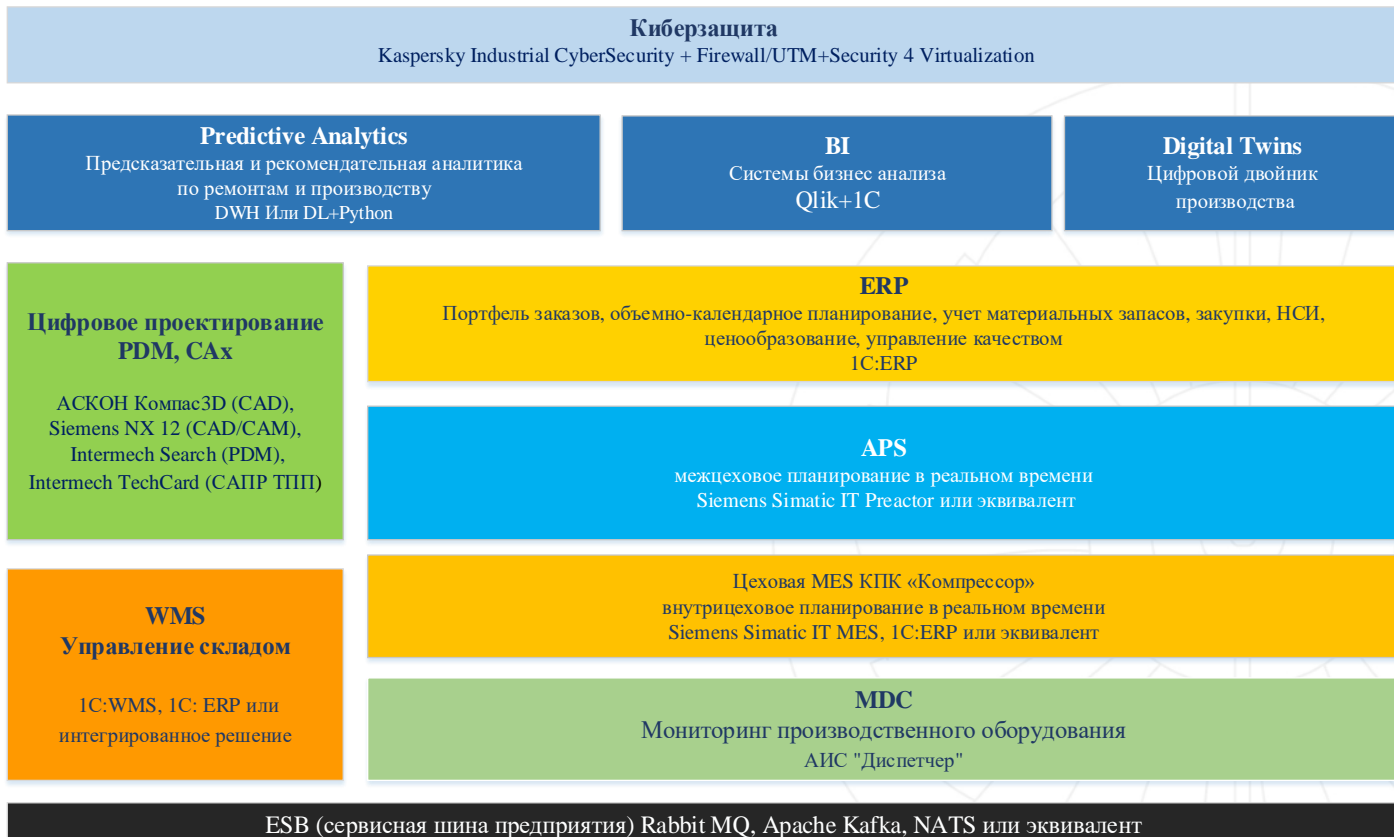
Киберзащита
Kaspersky Industrial CyberSecurity + Firewall/UTM+Security 4 Virtualization

Predictive Analytics
Предсказательная и рекомендательная аналитика по ремонтам и производству
DWH Или DL+Python

BI
Системы бизнес анализа
Qlik+1C

Digital Twins
Цифровой двойник производства

Цифровое проектирование PDM, CAx

АСКОН Компас3D (CAD),
Siemens NX 12 (CAD/CAM),
Intermech Search (PDM),
Intermech TechCard (САПР ТПП)

ERP
Портфель заказов, объемно-календарное планирование, учет материальных запасов, закупки, НСИ, ценообразование, управление качеством
1С:ERP

APS
межцеховое планирование в реальном времени
Siemens Simatic IT Preactor или эквивалент

WMS
Управление складом

1C:WMS, 1C: ERP или интегрированное решение

Цеховая MES КПК «Компрессор»
внутрицеховое планирование в реальном времени
Siemens Simatic IT MES, 1C:ERP или эквивалент

MDC
Мониторинг производственного оборудования
АИС "Диспетчер"

ESB (сервисная шина предприятия) Rabbit MQ, Apache Kafka, NATS или эквивалент